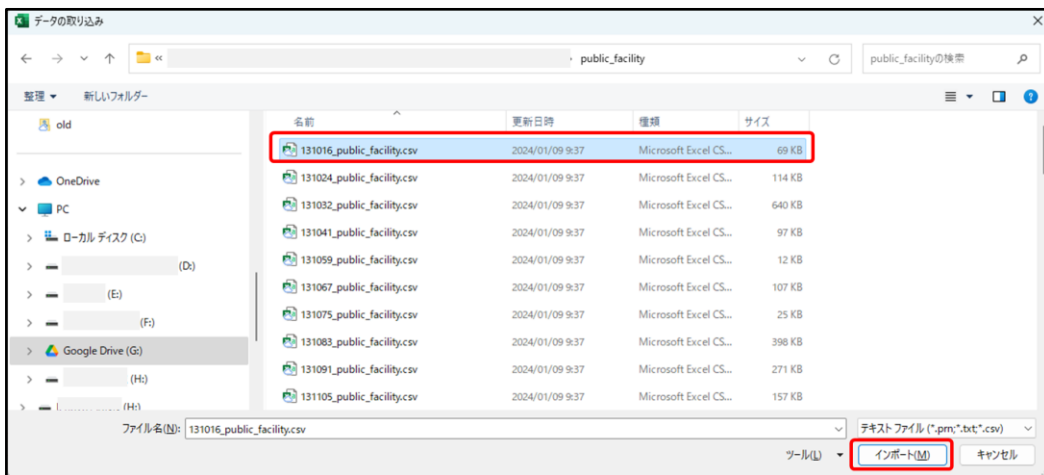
データの取り込み

« public_facility

public_facilityの検索

整理 ▾ 新しいフォルダー

old

OneDrive

PC

ローカル ディスク (C:)

(D:)

(E:)

(F:)

Google Drive (G:)

(H:)

(H:)

| 名前 | 更新日時 | 種類 | サイズ |
|---|---|---|---|
| 131016_public_facility.csv | 2024/01/09 9:37 | Microsoft Excel CS... | 69 KB |
| 131024_public_facility.csv | 2024/01/09 9:37 | Microsoft Excel CS... | 114 KB |
| 131032_public_facility.csv | 2024/01/09 9:37 | Microsoft Excel CS... | 640 KB |
| 131041_public_facility.csv | 2024/01/09 9:37 | Microsoft Excel CS... | 97 KB |
| 131059_public_facility.csv | 2024/01/09 9:37 | Microsoft Excel CS... | 12 KB |
| 131067_public_facility.csv | 2024/01/09 9:37 | Microsoft Excel CS... | 107 KB |
| 131075_public_facility.csv | 2024/01/09 9:37 | Microsoft Excel CS... | 25 KB |
| 131083_public_facility.csv | 2024/01/09 9:37 | Microsoft Excel CS... | 398 KB |
| 131091_public_facility.csv | 2024/01/09 9:37 | Microsoft Excel CS... | 271 KB |
| 131105_public_facility.csv | 2024/01/09 9:37 | Microsoft Excel CS... | 157 KB |

ファイル名(N): 131016_public_facility.csv

テキスト ファイル (*.prn;*.txt;*.csv)

ツール(L) ▾ インポート(M) キャンセル